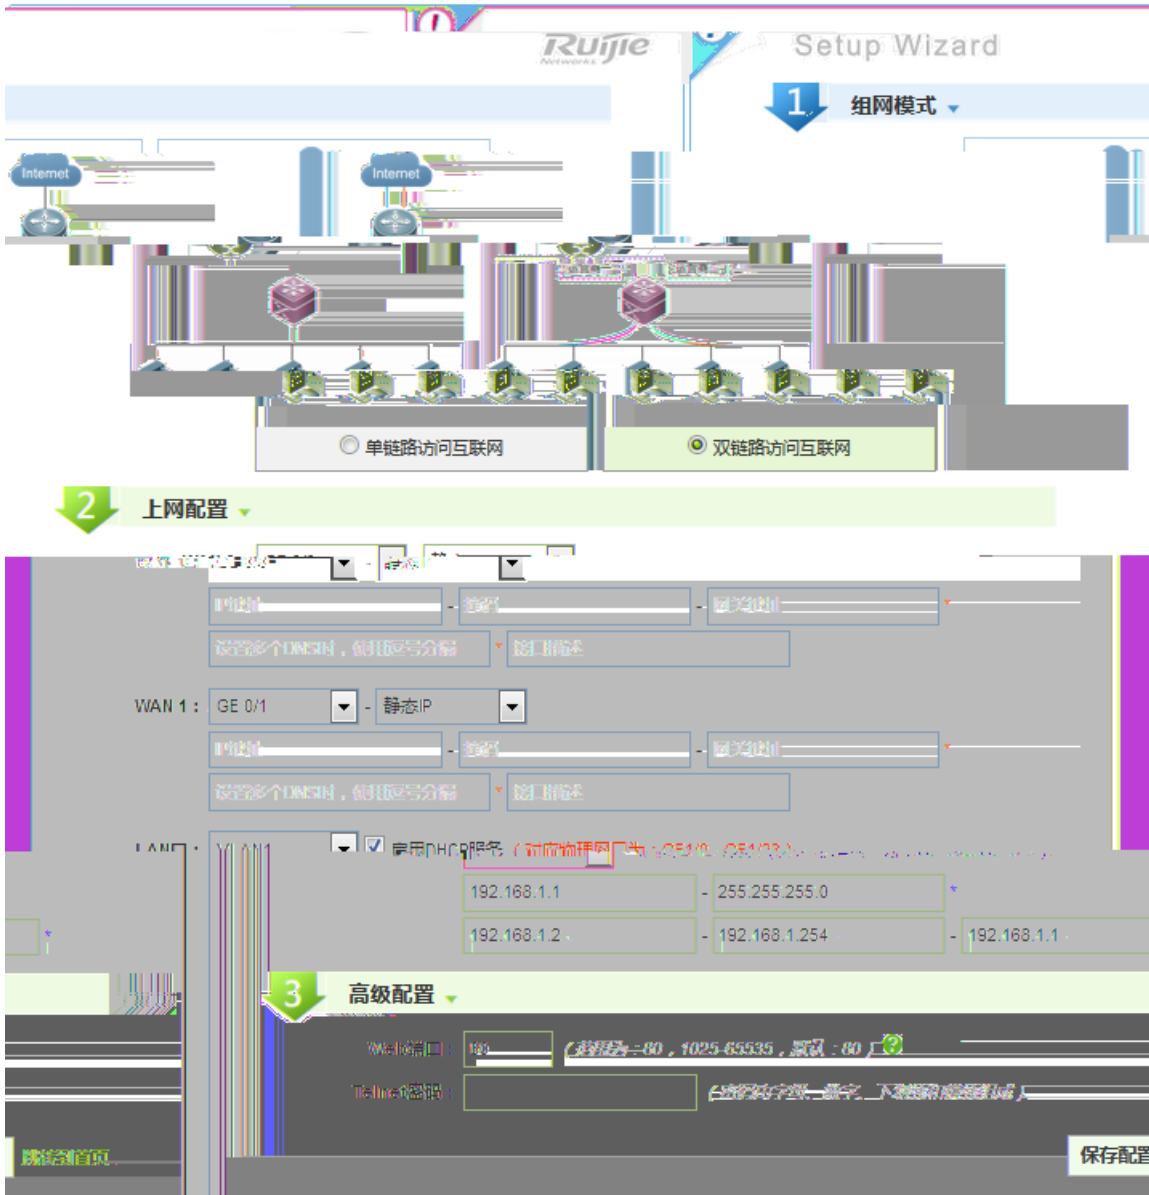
Ruijie Networks

Setup Wizard

1 组网模式

Internet

Internet

单链路访问互联网

双链路访问互联网

2 上网配置

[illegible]

IP地址 - 掩码 - 网关地址 *

设置多个DNS时，使用逗号分隔 * 接口描述

WAN 1： GE 0/1 - 静态IP

IP地址 - 掩码 - 网关地址 *

设置多个DNS时，使用逗号分隔 * 接口描述

LAN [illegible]： VLAN1 - 启用DHCP服务 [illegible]

192.168.1.1 - 255.255.255.0 *

* 192.168.1.2 - 192.168.1.254 - 192.168.1.1

3 高级配置

Web端口： 80 (范围为：80，1025-65535，默认：80)

Telnet密码： ([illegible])

跳转到首页

保存配置